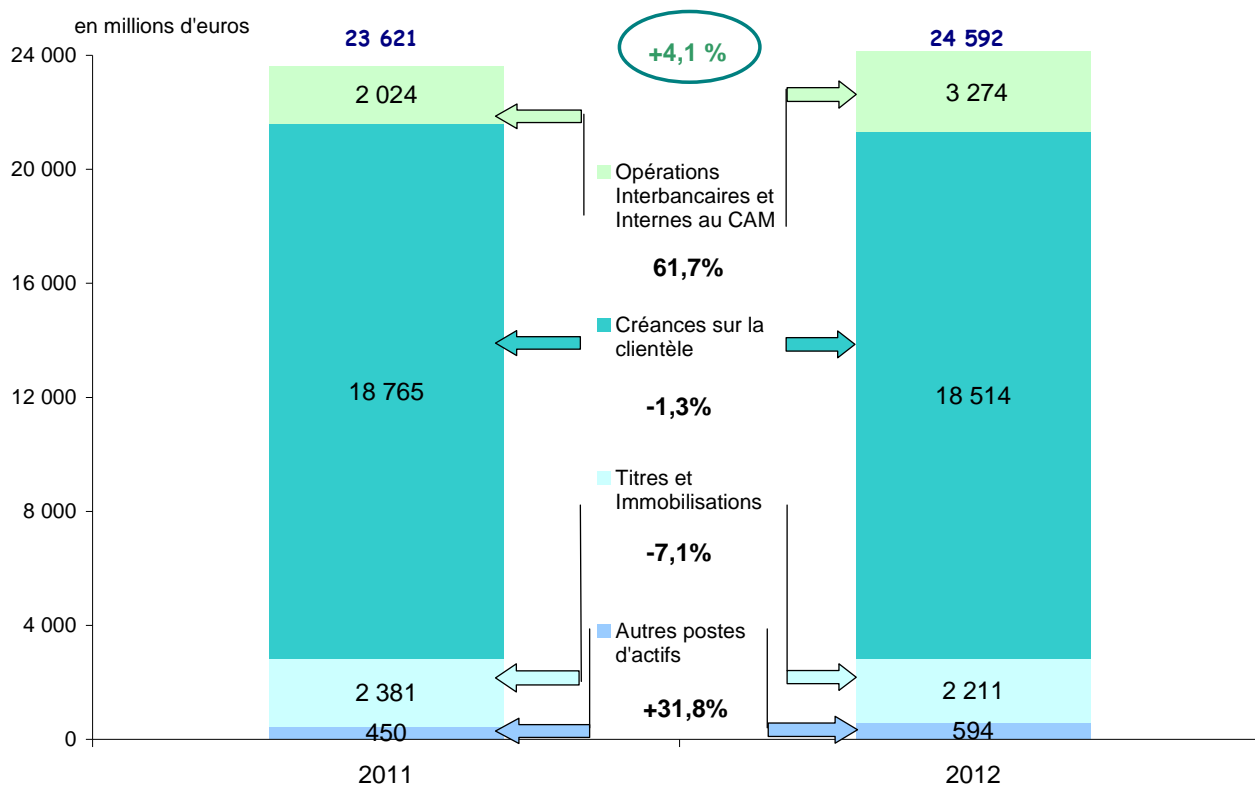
en millions d'euros

23 621

+4,1 %

24 592

24 000
20 000
16 000
12 000
8 000
4 000
0

2 024
18 765
2 381
450

3 274
18 514
2 211
594

Opérations Interbancaires et Internes au CAM

61,7%

Créances sur la clientèle

-1,3%

Titres et Immobilisations

-7,1%

Autres postes d'actifs

+31,8%

2011

2012